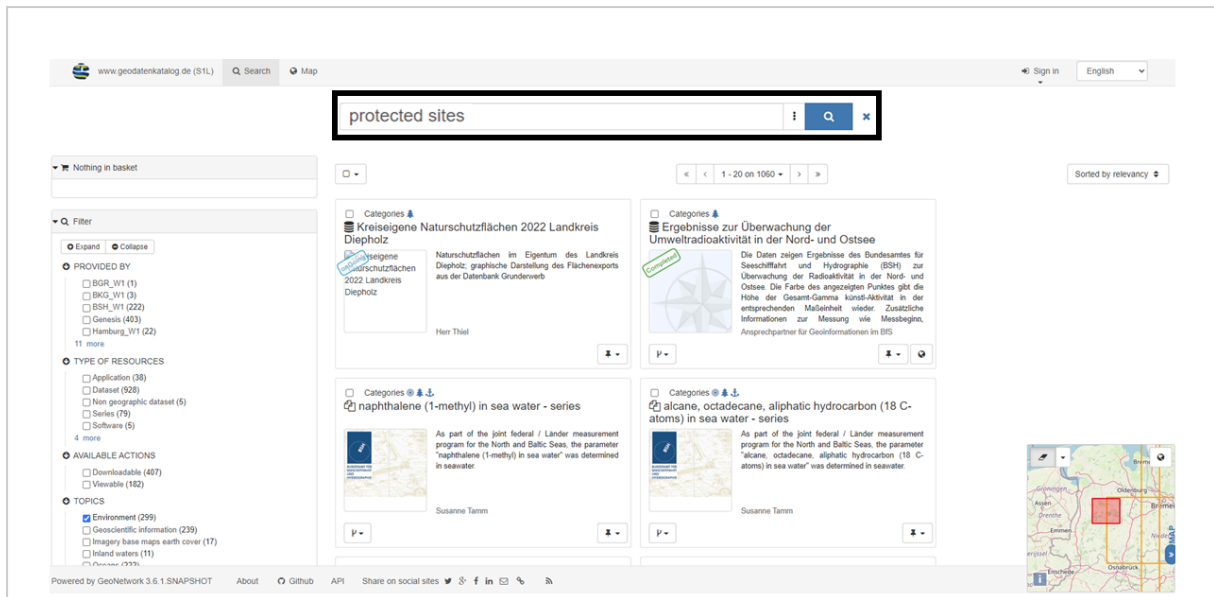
www.geodatenkatalog.de (S1L) Search Map

Sign in English

protected sites

Nothing in basket

Filter

Expand Collapse

PROVIDED BY
BGR_W1 (1)
BKG_W1 (3)
BSH_W1 (222)
Genesis (403)
Hamburg_W1 (22)
11 more

TYPE OF RESOURCES
Application (38)
Dataset (928)
Non geographic dataset (5)
Series (79)
Software (5)
4 more

AVAILABLE ACTIONS
Downloadable (407)
Viewable (182)

TOPICS
Environment (299)
Geoscientific information (239)
Imagery base maps earth cover (17)
Inland waters (11)
Oceans (222)

1 - 20 on 1060

Sorted by relevancy

Categories
Kreiseigene Naturschutzflächen 2022 Landkreis Diepholz

Kreiseigene Naturschutzflächen 2022 Landkreis Diepholz

Ongoing

Naturschutzflächen im Eigentum des Landkreis Diepholz: graphische Darstellung des Flächenexports aus der Datenbank Grunderwerb

Herr Thiel

Categories
Ergebnisse zur Überwachung der Umweltradioaktivität in der Nord- und Ostsee

Completed

Die Daten zeigen Ergebnisse des Bundesamtes für Seeschifffahrt und Hydrographie (BSH) zur Überwachung der Radioaktivität in der Nord- und Ostsee. Die Farbe des angezeigten Punktes gibt die Höhe der Gesamt-Gamma künsti-Aktivität in der entsprechenden Maßeinheit wieder. Zusätzliche Informationen zur Messung wie Messbeginn,

Ansprechpartner für Geoinformationen im BfS

Categories
naphthalene (1-methyl) in sea water - series

As part of the joint federal / Länder measurement program for the North and Baltic Seas, the parameter "naphthalene (1-methyl) in sea water" was determined in seawater.

Susanne Tamm

Categories
alcane, octadecane, aliphatic hydrocarbon (18 C-atoms) in sea water - series

As part of the joint federal / Länder measurement program for the North and Baltic Seas, the parameter "alcane, octadecane, aliphatic hydrocarbon (18 C-atoms) in sea water" was determined in seawater.

Susanne Tamm

Oldenburg
Bremen
Assen
Drenthe
Emmen
Osnabrück
Enschede
MAP

Powered by GeoNetwork 3.6.1.SNAPSHOT About Github API Share on social sites